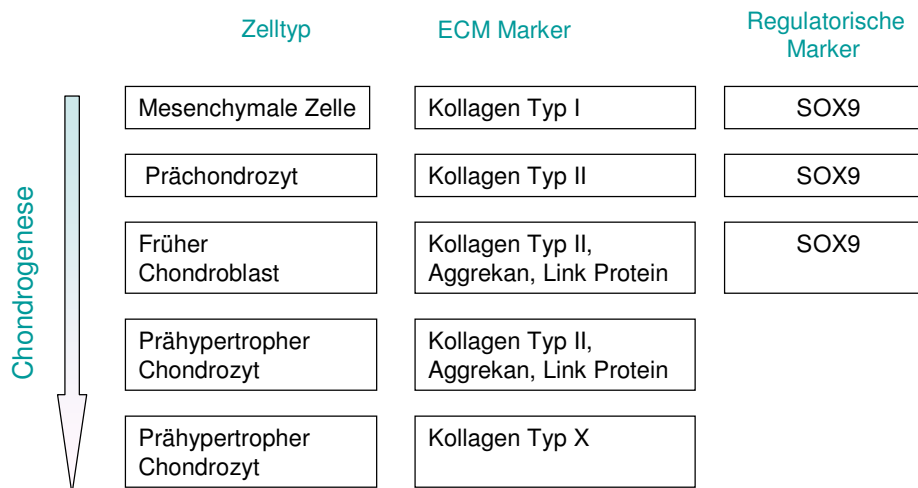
Chondrogenese

| Zelltyp | ECM Marker | Regulatorische Marker |
|---|---|---|
| Mesenchymale Zelle | Kollagen Typ I | SOX9 |
| Prächondrozyt | Kollagen Typ II | SOX9 |
| Früher Chondroblast | Kollagen Typ II, Aggrekan, Link Protein | SOX9 |
| Prähypertropher Chondrozyt | Kollagen Typ II, Aggrekan, Link Protein | |
| Prähypertropher Chondrozyt | Kollagen Typ X | |